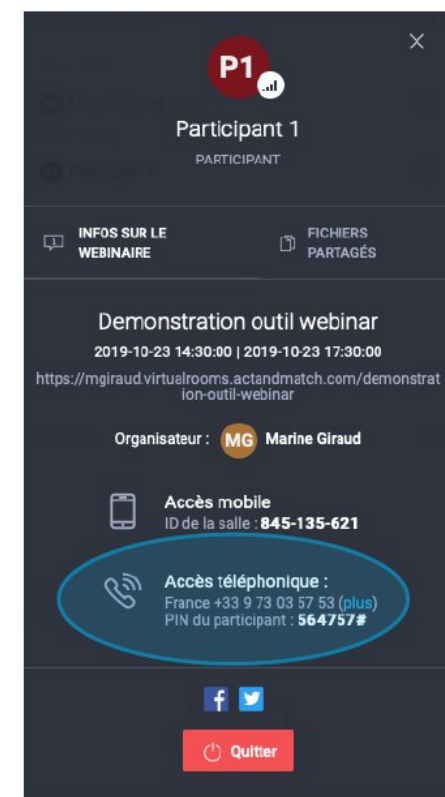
P1

Participant 1

PARTICIPANT

INFOS SUR LE WEBINAIRE

FICHIERS PARTAGÉS

Demonstration outil webinar

2019-10-23 14:30:00 | 2019-10-23 17:30:00

https://mgiraud.virtualrooms.actandmatch.com/demonstration-outil-webinar

Organisateur : MG Marine Giraud

Accès mobile
ID de la salle : 845-135-621

Accès téléphonique :
France +33 9 73 03 57 53 (plus)
PIN du participant : 564757#

Quitter